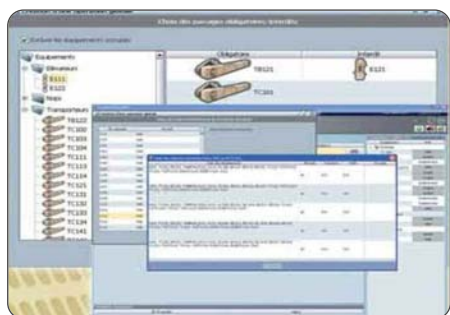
Choix des passages obligatoires interdits

Exclure les equipements occupés

Equipements
Elevateurs
E111
E121
Stops
Transporteurs
TB101
TC100
TC102
TC104
TC111
TC113
TC114
TC121
TC123
TC124
TC131
TC133
TC135
TC141

Obligatoire
TB101
TC101

Interdit
E121

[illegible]